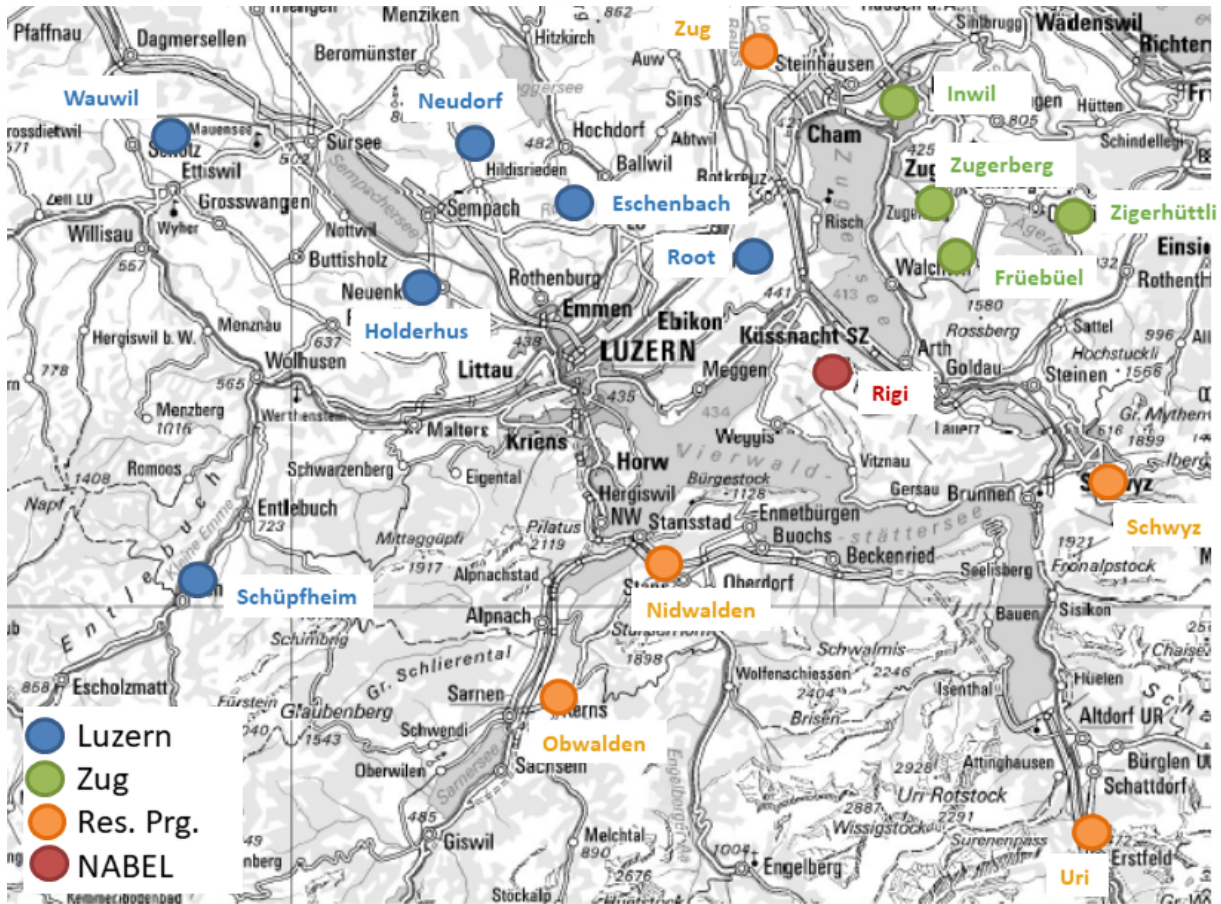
Pfaffnau
Dagmersellen
Menziken
Beromünster
Hitzkirch
862
Zug
Steinhausen
Wädenswil
Richter
Wauwil
Neudorf
Auw
Sins
Inwil
Hütten
Schindellegi
Mauensee
Sursee
Hochdorf
Abtwil
Cham
Zug
Zugerberg
Schötz
Ettiswil
Sempachersee
Hildisrieden
Ballwil
Rotkreuz
Eschenbach
Zigerhüttli
Zell LU
Grosswangen
Sempach
Risch
Zugersee
Einsi
Willisau
Wyher
Nottwil
Root
Walchwil
Früebüel
RothentH
Buttisholz
Rothenburg
441
413
1580
557
Neuenkirch
Emmen
Ebikon
Küssnacht SZ
Rossberg
Sattel
996
Hergiswil b. W.
Menznau
Holderhus
438
Hochstuckli
Wolhusen
LUZERN
Arth
Goldau
Steinen
1566
778
Littau
Meggen
Rigi
565
Menzberg
Werthenstein
435
434
Lauerz
Gr. Mythen
1016
Malters
Kriens
Weggis
516
1899
Romoos
Vierwaldstättersee
Vitznau
Schwarzenberg
Eigental
Horw
Bürgestock
1128
Gersau
Brunnen
Schwyz
1408
Entlebuch
Hergiswil
Napf
723
Pilatus
NW
Stansstad
Ennetbürgen
Schwyz
2119
Buochs
Beckenried
Mittaggüpfi
1921
Fronalpstock
Kleine Emme
1917
Alpnachstad
Stans
Oberdorf
Seelisberg
Schüpfheim
Nidwalden
Alpnach
Sisikon
Entlebuch
Schimberg
1898
Schwalmis
Bauen
Gr. Schlierental
2246
Chaise
Wolfenschiessen
858
Escholzmatt
Fürstein
Sarnen
Kerns
2404
Isenthal
Flüelen
Glaubenberg
Brisen
Luzern
1543
Schwendi
Obwalden
Altdorf UR
Zug
Oberwilen
Sachseln
2928
Attinghausen
Bürglen
Res. Prg.
Sarnersee
Schattdorf
Uri-Rotstock
485
2887
2291
NABEL
Giswil
Melchtal
Wissigstock
Surenenpass
890
1004
Engelberg
Erstfeld
Stöckalp
Uri